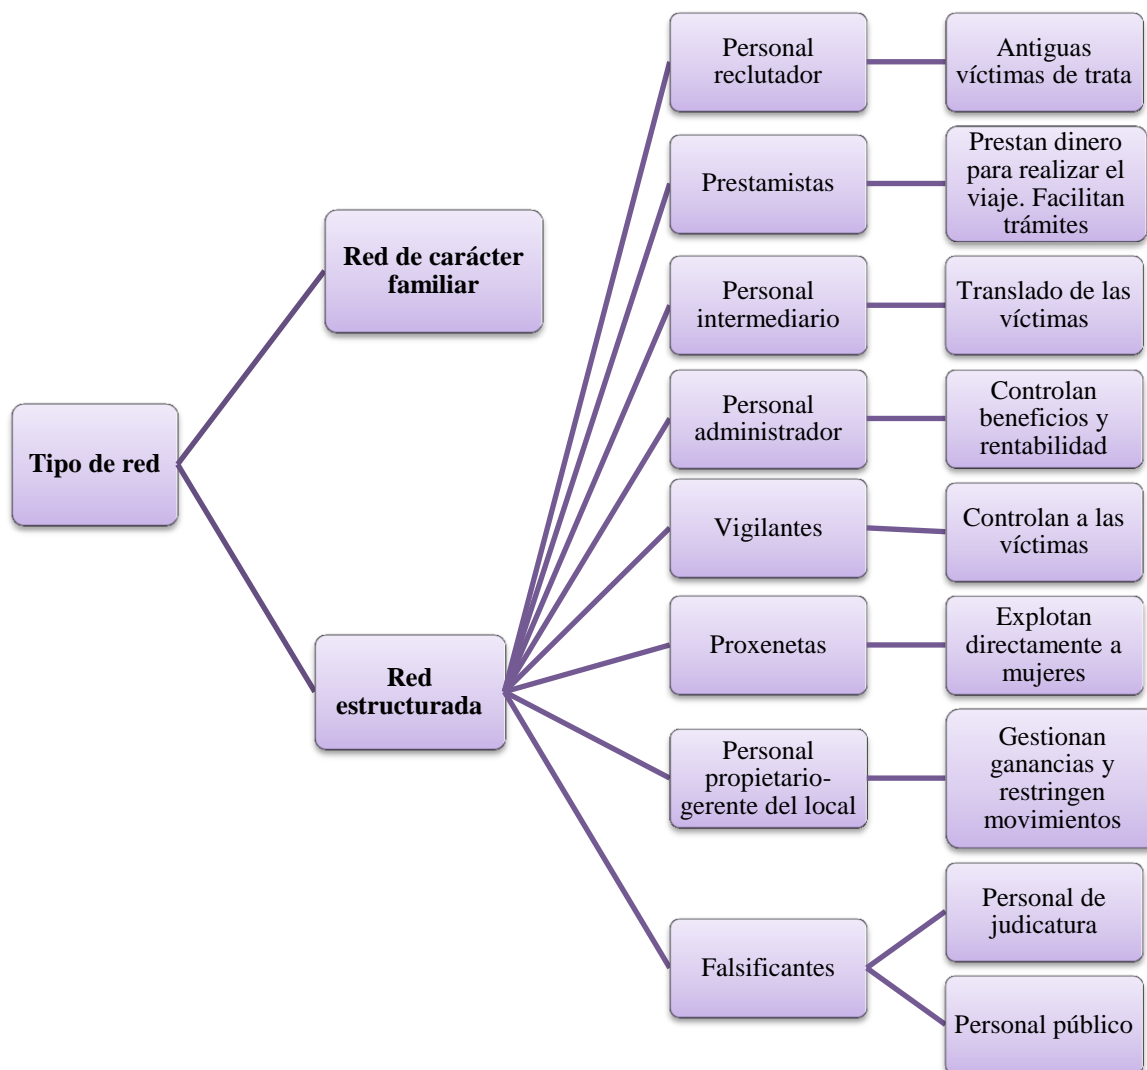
Tipo de red

Red de carácter familiar

Red estructurada

Personal reclutador

Antiguas víctimas de trata

Prestamistas

Prestan dinero para realizar el viaje. Facilitan trámites

Personal intermediario

Translado de las víctimas

Personal administrador

Controlan beneficios y rentabilidad

Vigilantes

Controlan a las víctimas

Proxenetas

Explotan directamente a mujeres

Personal propietario-gerente del local

Gestionan ganancias y restringen movimientos

Falsificantes

Personal de judicatura

Personal público